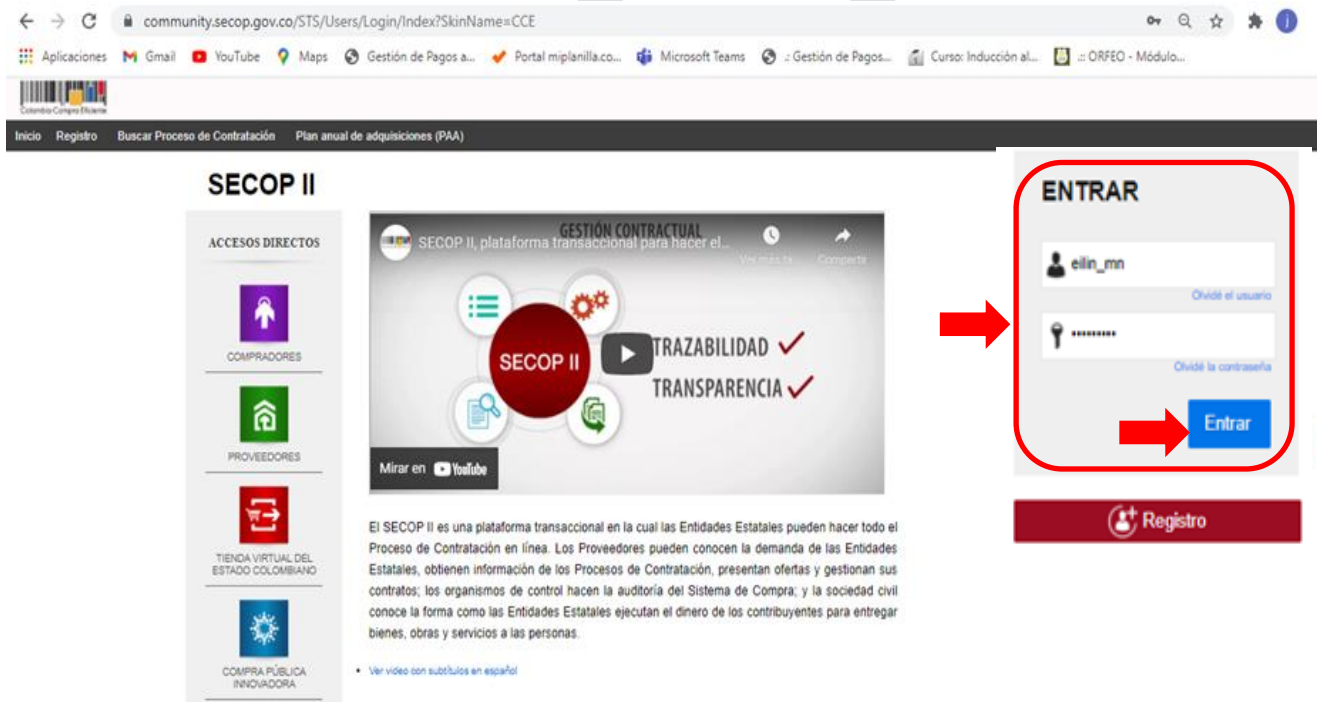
community.secop.gov.co/STS/Users/Login/Index?SkinName=CCE

Aplicaciones Gmail YouTube Maps Gestión de Pagos a... Portal miplanilla.co... Microsoft Teams .: Gestión de Pagos... Curso: Inducción al... .:: ORFEO - Módulo...

Colombia Compra Eficiente

Inicio Registro Buscar Proceso de Contratación Plan anual de adquisiciones (PAA)

SECOP II

ACCESOS DIRECTOS

COMPRADORES

PROVEEDORES

TIENDA VIRTUAL DEL ESTADO COLOMBIANO

COMPRA PÚBLICA INNOVADORA

GESTIÓN CONTRACTUAL

SECOP II, plataforma transaccional para hacer el...

Ver más ta... Compartir

SECOP II

TRAZABILIDAD

TRANSPARENCIA

Mirar en YouTube

El SECOP II es una plataforma transaccional en la cual las Entidades Estatales pueden hacer todo el Proceso de Contratación en línea. Los Proveedores pueden conocen la demanda de las Entidades Estatales, obtienen información de los Procesos de Contratación, presentan ofertas y gestionan sus contratos; los organismos de control hacen la auditoría del Sistema de Compra; y la sociedad civil conoce la forma como las Entidades Estatales ejecutan el dinero de los contribuyentes para entregar bienes, obras y servicios a las personas.

• Ver video con subtítulos en español

ENTRAR

eilin_mn

Olvidé el usuario

••••••••••

Olvidé la contraseña

Entrar

Registro